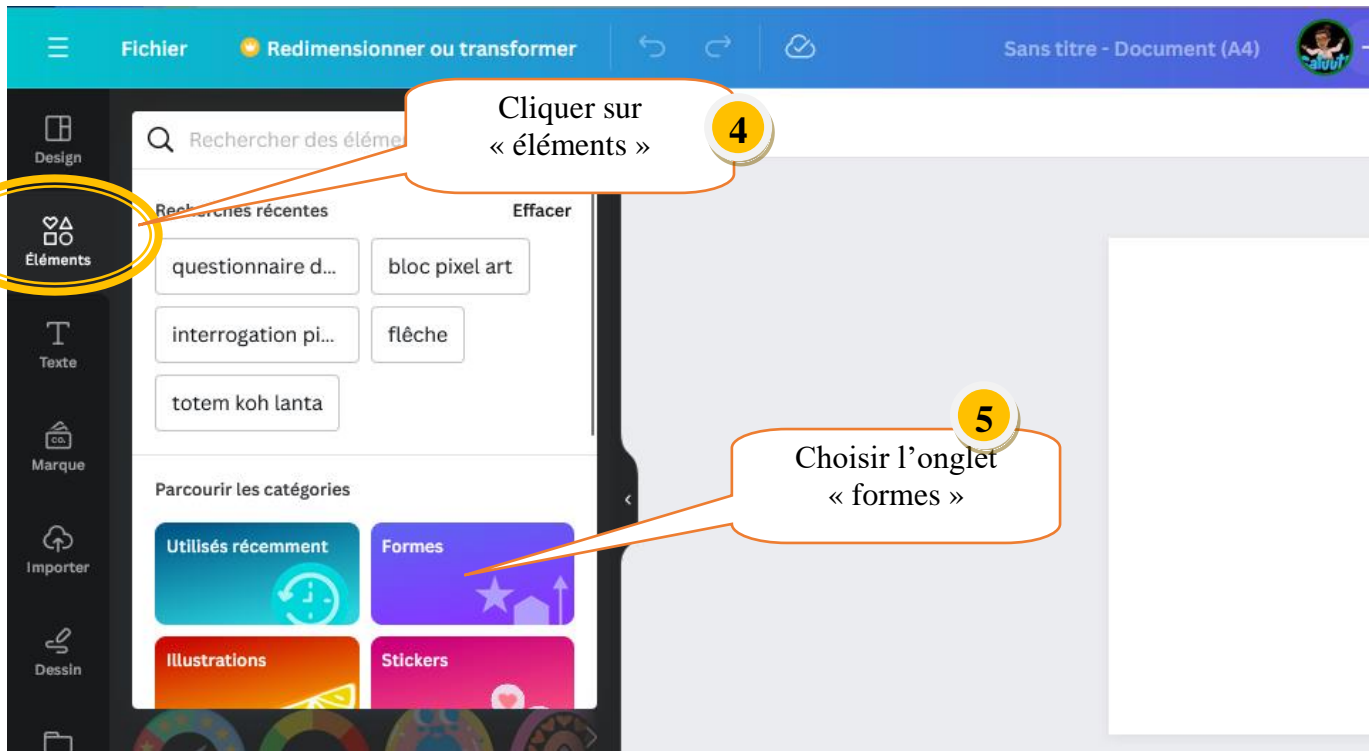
Fichier Redimensionner ou transformer Sans titre - Document (A4)

Design
Éléments
Texte
Marque
Importer
Dessin

Rechercher des éléme

Cliquer sur « éléments »

4

Recherches récentes Effacer

questionnaire d...
bloc pixel art
interrogation pi...
flêche
totem koh lanta

5

Choisir l'onglet « formes »

Parcourir les catégories

Utilisés récemment
Formes
Illustrations
Stickers